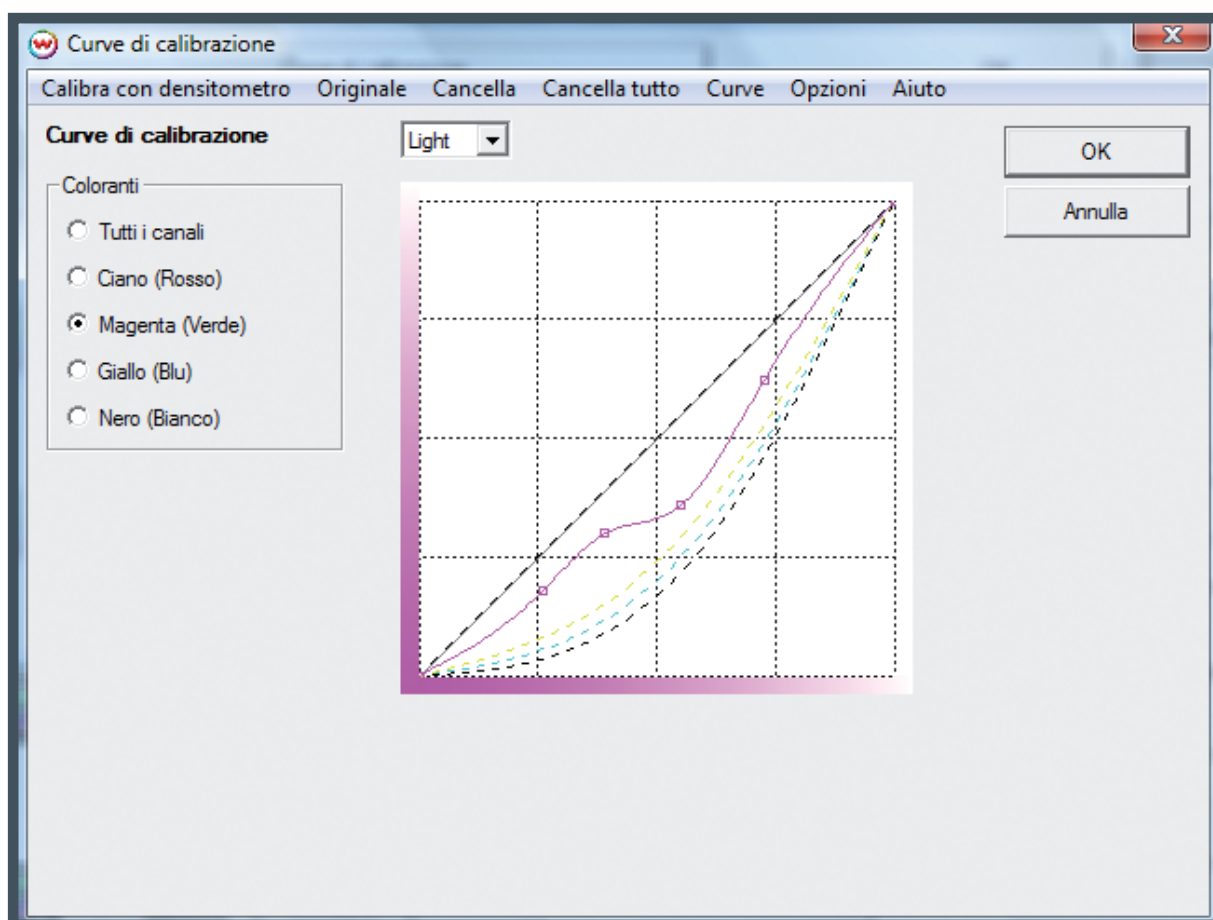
Curve di calibrazione

Calibra con densitometro Originale Cancella Cancella tutto Curve Opzioni Aiuto

Curve di calibrazione

Light

OK

Annulla

Coloranti

Tutti i canali

Ciano (Rosso)

Magenta (Verde)

Giallo (Blu)

Nero (Bianco)